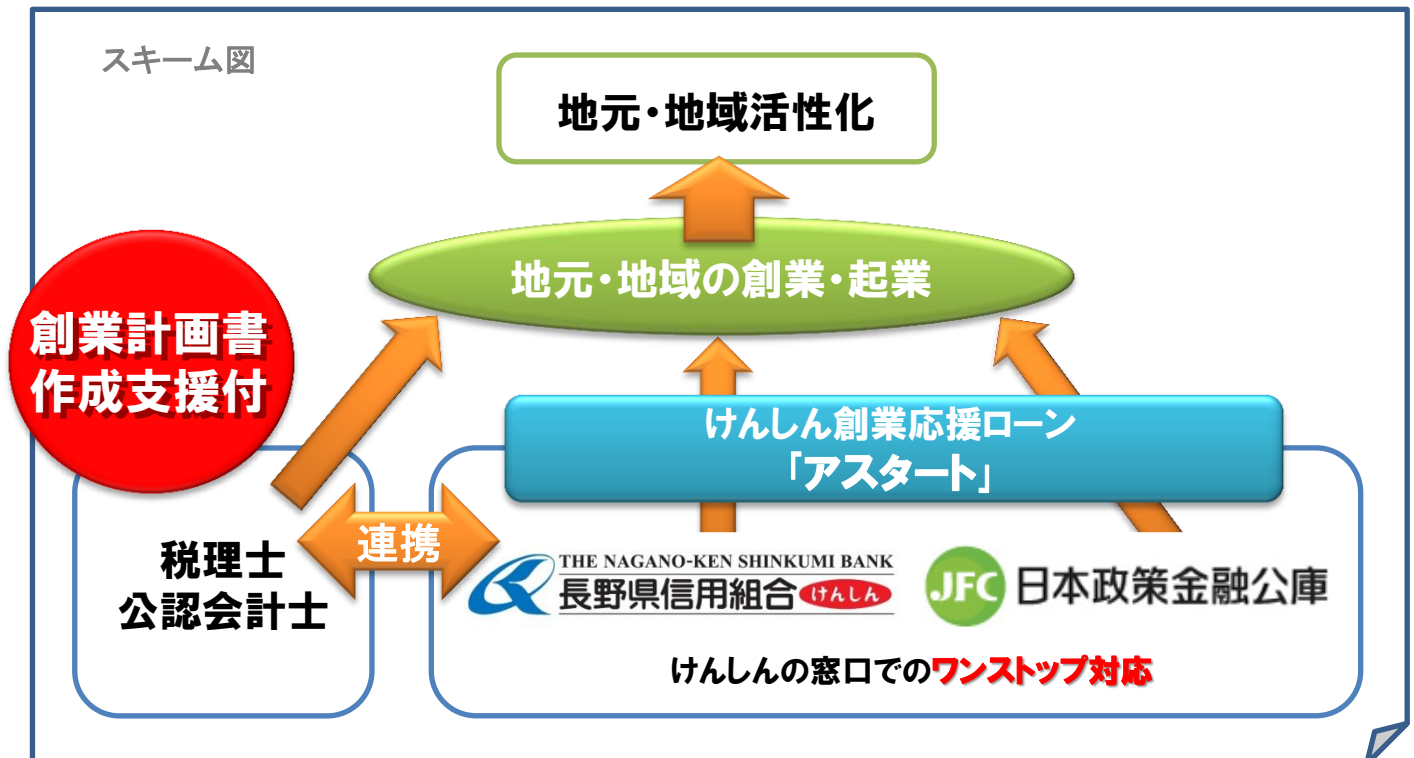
スキーム図

地元・地域活性化

地元・地域の創業・起業

創業計画書
作成支援付

けんしん創業応援ローン
「アスタート」

連携

税理士
公認会計士

THE NAGANO-KEN SHINKUMI BANK
長野県信用組合 けんしん

JFC 日本政策金融公庫

けんしんの窓口でのワンストップ対応